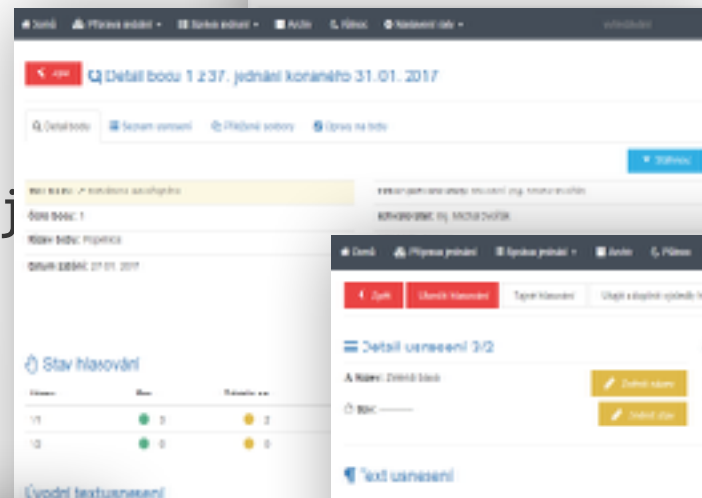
Domů Příprava jednání Správa jednání Archiv Pomoc Nastavení rady

Zpět Detail bodu 1 z 37. jednání konaného 31. 01. 2017

Detail bodu Seznam usnesení Přiložené soubory Úprava na bodu

Stáhnout

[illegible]

Číslo bodu: 1

Název bodu: Popelnice

Datum zadání: 27. 01. 2017

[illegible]

Schvalovatel: Ing. Michal Dvořák

Stav hlasování

| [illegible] | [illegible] | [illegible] |
|---|---|---|
| 1/1 | 3 | 2 |
| 1/2 | 0 | 0 |

Úvodní text usnesení

Domů Příprava jednání Správa jednání Archiv Pomoc

Zpět Ukončit hlasování Tajné hlasování Uložit a doplnit výsledek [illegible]

Detail usnesení 3/2

Název: Zelené bisob

Stav: ———

Změnit název

Změnit stav

Text usnesení